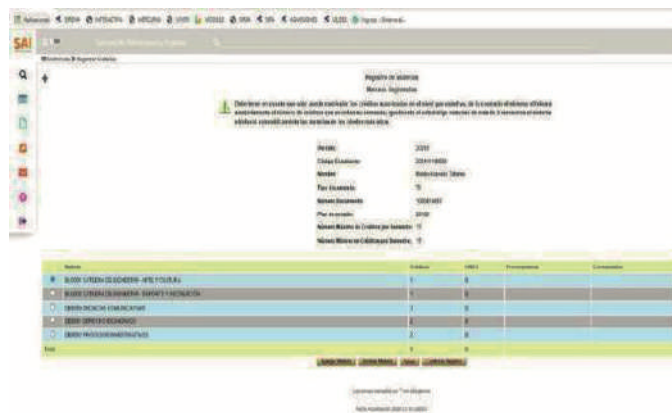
SAI

Registro de materias

Nuevos Ingresos

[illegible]

| Periodo: | 2020 |
|---|---|
| Código Estudiante: | 2020118000 |
| Nombre: | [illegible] |
| Tipo Estudiante: | N |
| Número Documento: | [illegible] |
| Plan de estudio: | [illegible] |
| Número Máximo de Créditos por Semestre: | 17 |
| Número Mínimo de Créditos por Semestre: | 12 |

| Materia | Créditos | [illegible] | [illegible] | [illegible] |
|---|---|---|---|---|
| BLOQUE CÁTEDRA DE INGENIERÍA - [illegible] | 1 | 0 | | |
| BLOQUE CÁTEDRA DE INGENIERÍA - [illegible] | 1 | 0 | | |
| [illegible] | 1 | 0 | | |
| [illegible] | 2 | 0 | | |
| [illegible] | 2 | 0 | | |
| Total | 0 | | | |

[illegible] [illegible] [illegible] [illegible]

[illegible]

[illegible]